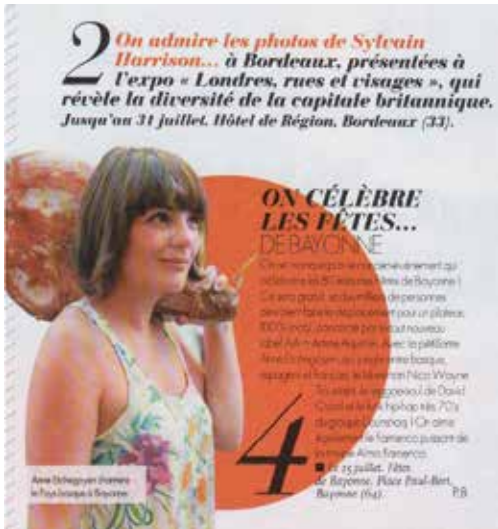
2 On admire les photos de Sylvain Harrison… à Bordeaux, présentées à l'expo « Londres, rues et visages », qui révèle la diversité de la capitale britannique. Jusqu'au 31 juillet. Hôtel de Région, Bordeaux (33).

ON CÉLÈBRE LES FÊTES… DE BAYONNE

On ne manquerait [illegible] cet événement qui célèbre les 80 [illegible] fêtes de Bayonne ! Ce sera gratuit, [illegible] de personnes devraient faire le déplacement pour un plateau 100% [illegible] par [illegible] nouveau label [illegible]. Avec la plateforme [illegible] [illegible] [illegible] basque, espagnol et français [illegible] Nico Wayne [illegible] de David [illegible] hip-hop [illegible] 70's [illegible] ! On aime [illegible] flamenco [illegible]

4

Le 25 juillet. Fêtes de Bayonne. Place Paul-Bert, Bayonne (64). P.B

Anne Etchegoyen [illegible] le Pays basque à Bayonne.